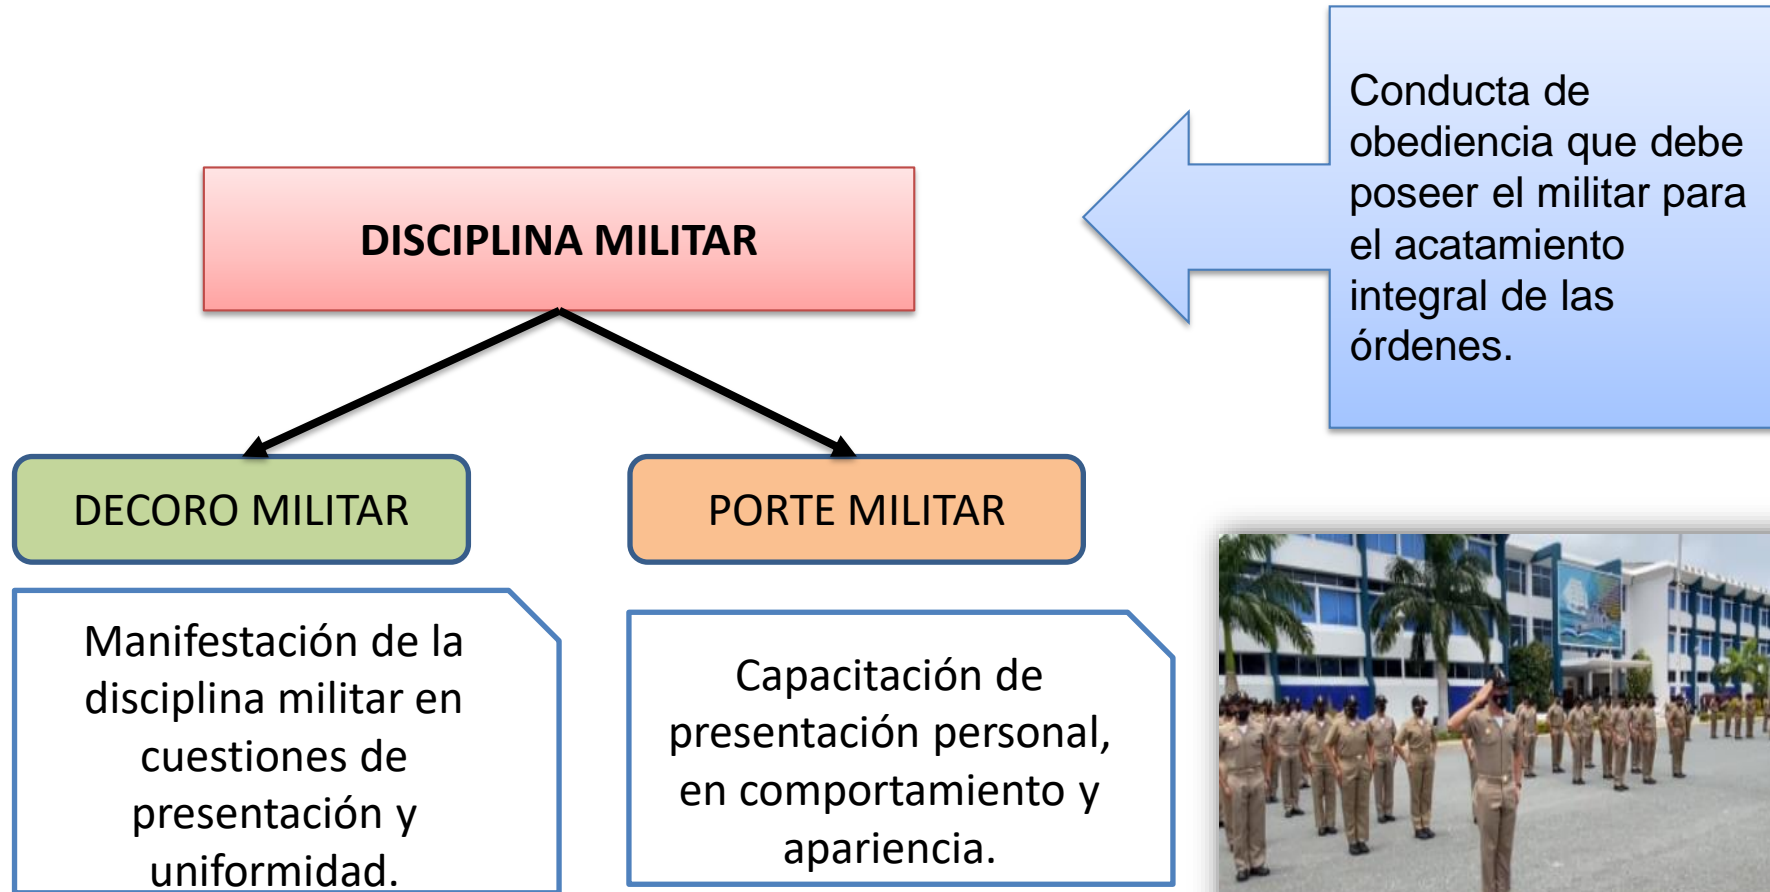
DISCIPLINA MILITAR

Conducta de obediencia que debe poseer el militar para el acatamiento integral de las órdenes.

DECORO MILITAR

PORTE MILITAR

Manifestación de la disciplina militar en cuestiones de presentación y uniformidad.

Capacitación de presentación personal, en comportamiento y apariencia.